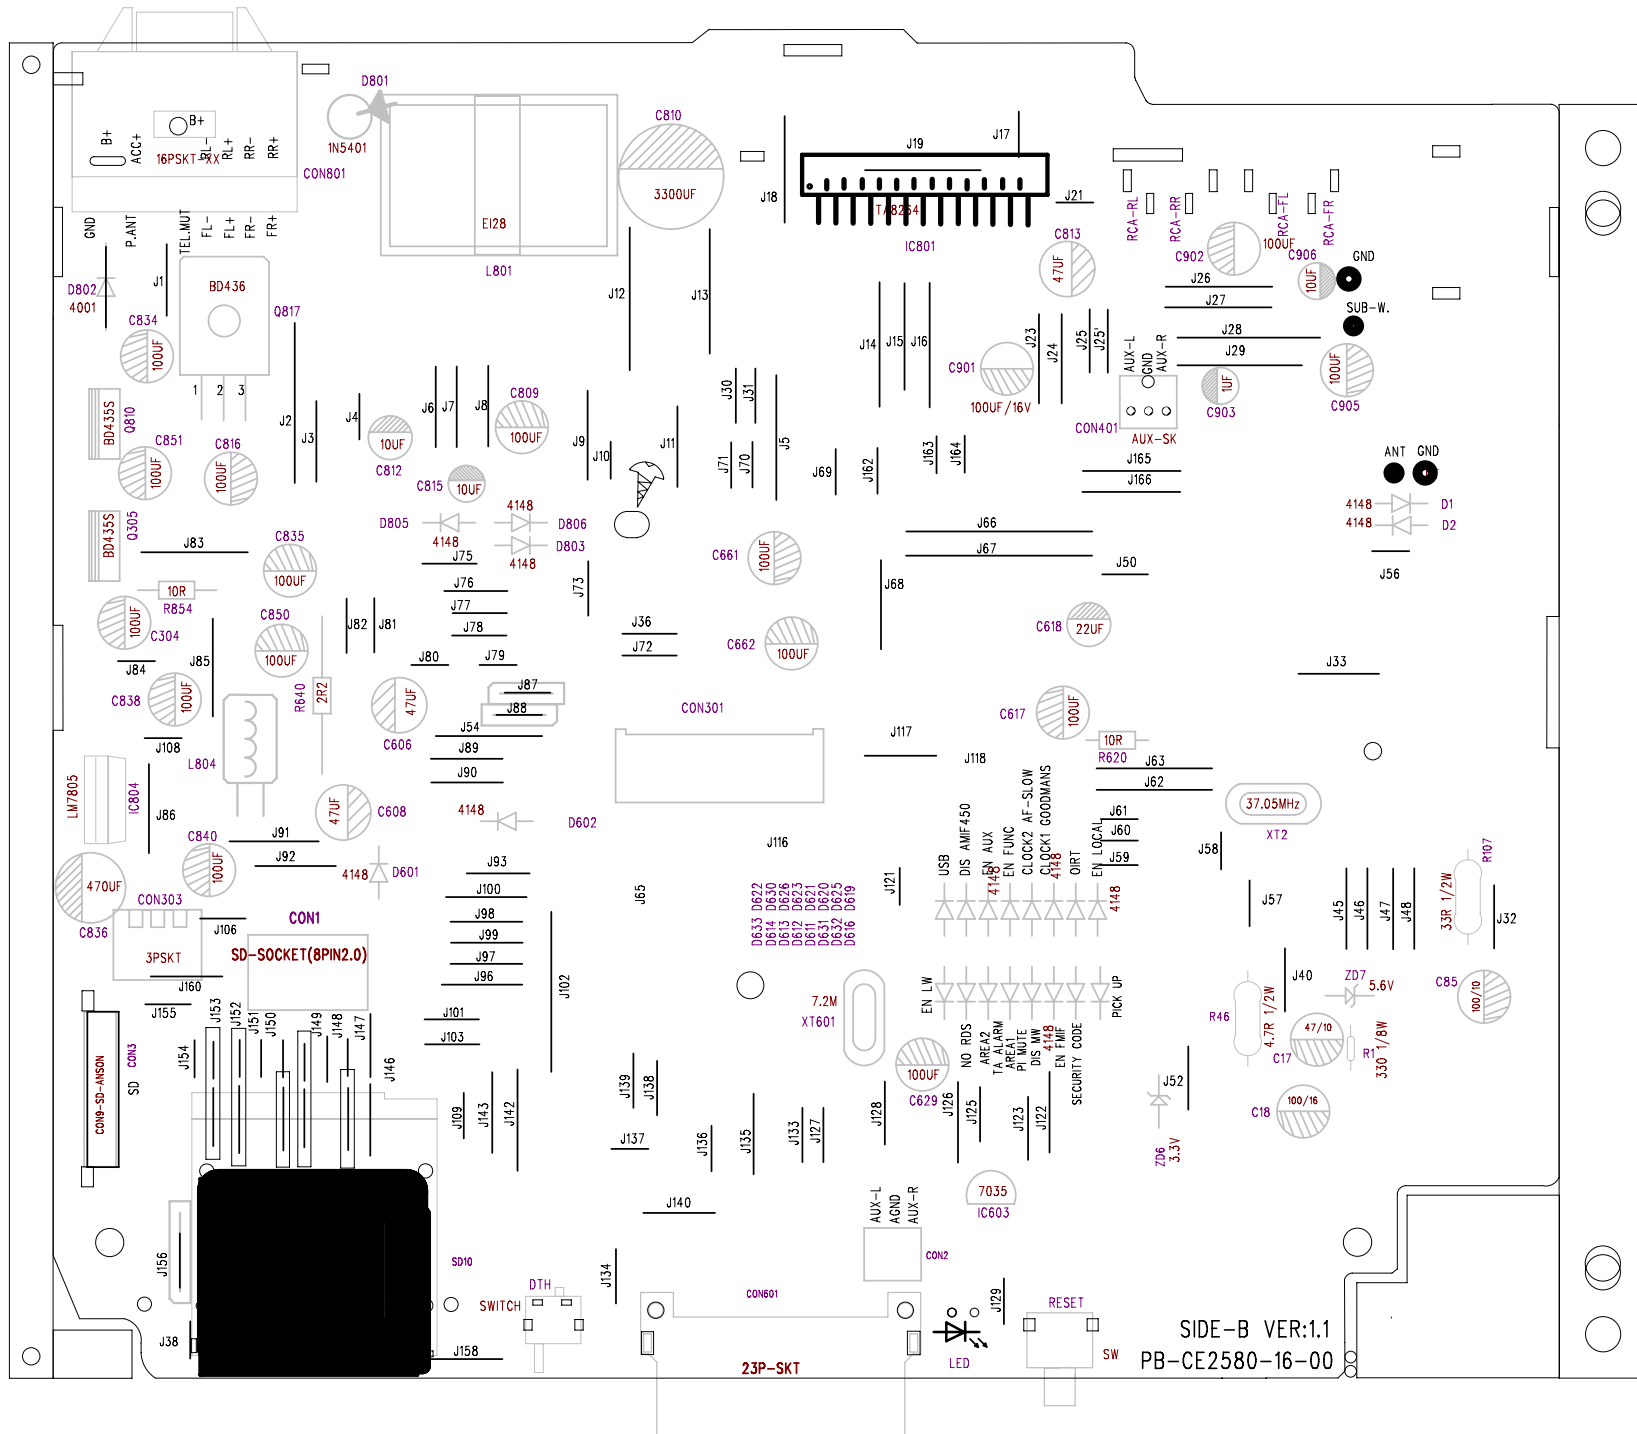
B+
B+
ACC+
16PSKT-XX
RL-
RL+
RR-
RR+
CON801
D801
1N5401
C810
3300UF
EI28
L801
GND
P.ANT
TEL.MUT
FL-
FL+
FR-
FR+
D802
4001
J1
BD436
Q817
C834
100UF
1 2 3
BD435S
Q810
C851
100UF
C816
100UF
J2
J3
J4
C812
10UF
J6
J7
J8
C809
100UF
C815
10UF
J12
J13
J9
J10
J11
J18
J19
J17
TA8254
IC801
J21
C813
47UF
RCA-RL
RCA-RR
RCA-FL
RCA-FR
C902
100UF
C906
10UF
GND
J26
J27
SUB-W.
J28
J29
J14
J15
J16
J23
J24
J25
J25'
C901
100UF/16V
AUX-L
GND
AUX-R
1UF
C903
100UF
C905
CON401
AUX-SK
J165
J166
J30
J31
J5
J71
J70
J69
J162
J163
J164
ANT
GND
4148
D1
4148
D2
J56
BD435S
Q305
J83
C835
100UF
10R
R854
100UF
C304
C850
100UF
J82
J81
J84
J85
C838
100UF
J108
L804
R640
2R2
47UF
C606
D805
4148
4148
D806
D803
4148
J75
J76
J77
J78
J80
J79
J87
J88
J54
J89
J90
J73
J36
J72
C661
100UF
C662
100UF
J66
J67
J50
J68
C618
22UF
J33
CON301
C617
100UF
J117
J118
10R
R620
J63
J62
37.05MHz
XT2
LM7805
IC804
J86
C840
100UF
J91
J92
47UF
C608
4148
D602
4148
D601
470UF
C836
CON303
3PSKT
J106
CON1
SD-SOCKET(8PIN2.0)
J160
J155
J93
J100
J98
J99
J97
J96
J65
J116
J102
J101
J103
D633 D622
D614 D630
D612 D626
D613 D623
D611 D621
D631 D620
D632 D625
D616 D619
USB
DIS AMIF450
EN AUX
EN FUNC
4148
CLOCK2 AF-SLOW
CLOCK1 GOODMANS
4148
OIRT
EN LOCAL
4148
J61
J60
J59
J58
J57
J45
J46
J47
J48
R107
33R 1/2W
J32
J121
EN LW
NO RDS
AREA2
TA ALARM
AREA1
PLL MUTE
DIS MW
4148
EN FMIF
SECURITY CODE
PICK UP
J40
ZD7
5.6V
C85
100/10
R46
4.7R 1/2W
47/10
C17
R1
330 1/8W
J52
C18
100/16
ZD6
3.3V
7.2M
XT601
100UF
C629
J126
J125
J123
J122
J128
CON9-SD-ANSON
CON3
SD
J154
J153
J152
J151
J150
J149
J148
J147
J146
J109
J143
J142
J139
J138
J137
J136
J135
J133
J127
J140
7035
IC603
AUX-L
AGND
AUX-R
CON2
J156
SD10
DTH
SWITCH
J134
CON601
J129
RESET
LED
SW
J38
J158
23P-SKT
SIDE-B VER:1.1
PB-CE2580-16-00